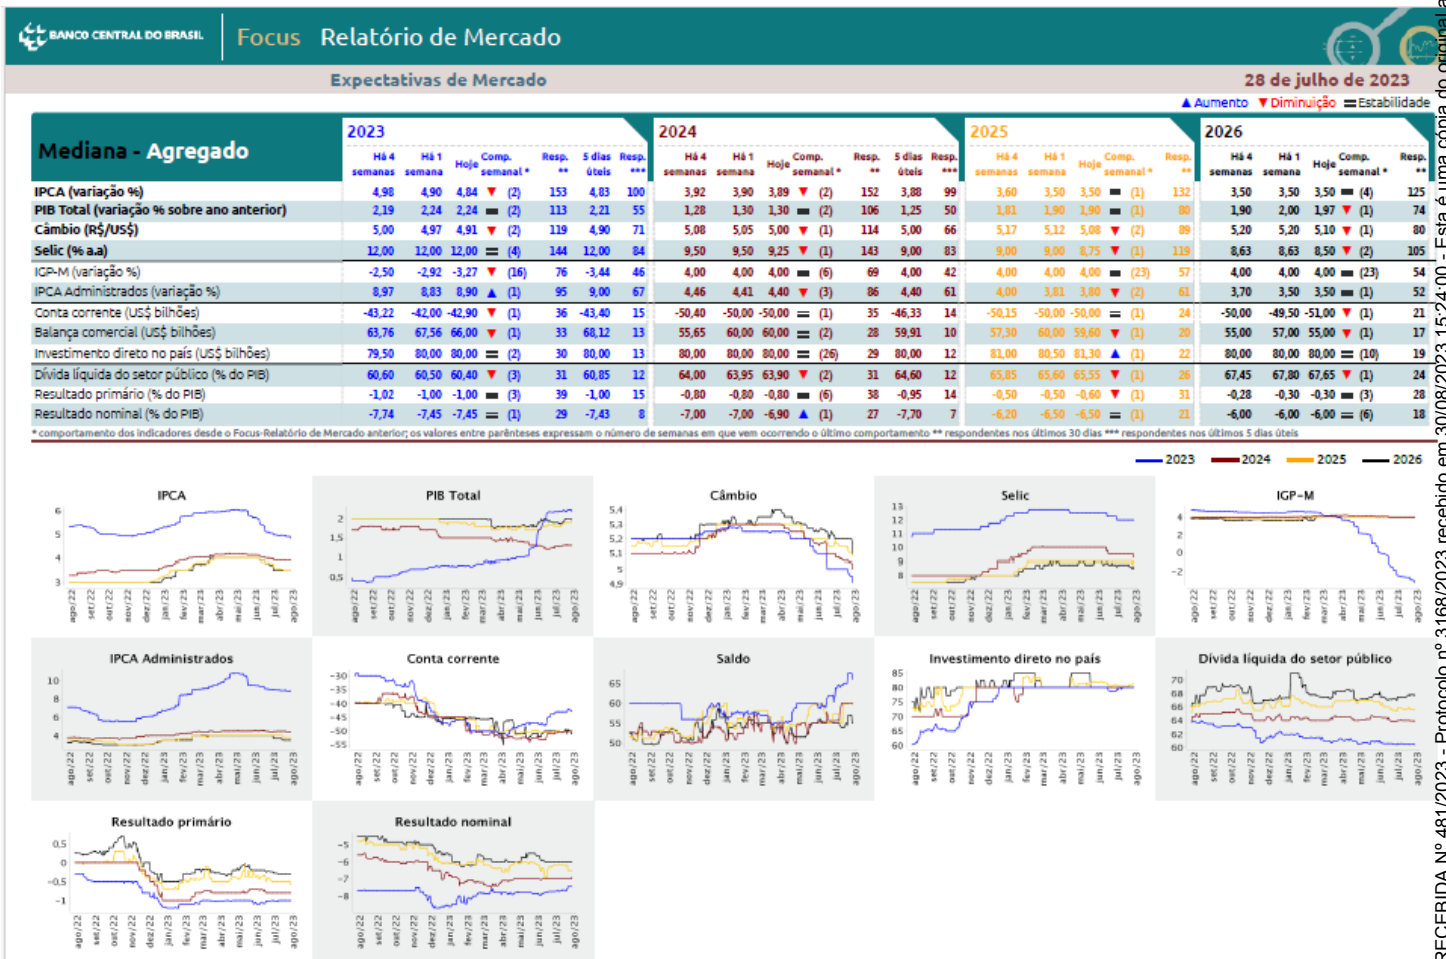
BANCO CENTRAL DO BRASIL Focus Relatório de Mercado

Expectativas de Mercado 28 de julho de 2023

▲Aumento ▼Diminuição ═Estabilidade

| Mediana - Agregado | 2023 Há 4 semanas | Há 1 semana | Hoje | Comp. semanal * | Resp. ** | 5 dias úteis | Resp. *** | 2024 Há 4 semanas | Há 1 semana | Hoje | Comp. semanal * | Resp. ** | 5 dias úteis | Resp. *** | 2025 Há 4 semanas | Há 1 semana | Hoje | Comp. semanal * | Resp. ** | 2026 Há 4 semanas | Há 1 semana | Hoje | Comp. semanal * | Resp. ** |
|---|---|---|---|---|---|---|---|---|---|---|---|---|---|---|---|---|---|---|---|---|---|---|---|---|
| IPCA (variação %) | 4,98 | 4,90 | 4,84 | ▼ (2) | 153 | 4,83 | 100 | 3,92 | 3,90 | 3,89 | ▼ (2) | 152 | 3,88 | 99 | 3,60 | 3,50 | 3,50 | ═ (1) | 132 | 3,50 | 3,50 | 3,50 | ═ (4) | 125 |
| PIB Total (variação % sobre ano anterior) | 2,19 | 2,24 | 2,24 | ═ (2) | 113 | 2,21 | 55 | 1,28 | 1,30 | 1,30 | ═ (2) | 106 | 1,25 | 50 | 1,81 | 1,90 | 1,90 | ═ (1) | 80 | 1,90 | 2,00 | 1,97 | ▼ (1) | 74 |
| Câmbio (R$/US$) | 5,00 | 4,97 | 4,91 | ▼ (2) | 119 | 4,90 | 71 | 5,08 | 5,05 | 5,00 | ▼ (1) | 114 | 5,00 | 66 | 5,17 | 5,12 | 5,08 | ▼ (2) | 89 | 5,20 | 5,20 | 5,10 | ▼ (1) | 80 |
| Selic (% a.a) | 12,00 | 12,00 | 12,00 | ═ (4) | 144 | 12,00 | 84 | 9,50 | 9,50 | 9,25 | ▼ (1) | 143 | 9,00 | 83 | 9,00 | 9,00 | 8,75 | ▼ (1) | 119 | 8,63 | 8,63 | 8,50 | ▼ (2) | 105 |
| IGP-M (variação %) | -2,50 | -2,92 | -3,27 | ▼ (16) | 76 | -3,44 | 46 | 4,00 | 4,00 | 4,00 | ═ (6) | 69 | 4,00 | 42 | 4,00 | 4,00 | 4,00 | ═ (23) | 57 | 4,00 | 4,00 | 4,00 | ═ (23) | 54 |
| IPCA Administrados (variação %) | 8,97 | 8,83 | 8,90 | ▲ (1) | 95 | 9,00 | 67 | 4,46 | 4,41 | 4,40 | ▼ (3) | 86 | 4,40 | 61 | 4,00 | 3,81 | 3,80 | ▼ (2) | 61 | 3,70 | 3,50 | 3,50 | ═ (1) | 52 |
| Conta corrente (US$ bilhões) | -43,22 | -42,00 | -42,90 | ▼ (1) | 36 | -43,40 | 15 | -50,40 | -50,00 | -50,00 | ═ (2) | 35 | -46,33 | 14 | -50,15 | -50,00 | -50,00 | ═ (1) | 24 | -50,00 | -49,50 | -51,00 | ▼ (1) | 21 |
| Balança comercial (US$ bilhões) | 63,76 | 67,56 | 66,00 | ▼ (1) | 33 | 68,12 | 13 | 55,65 | 60,00 | 60,00 | ═ (2) | 28 | 59,91 | 10 | 57,30 | 60,00 | 59,60 | ▼ (1) | 20 | 55,00 | 57,00 | 55,00 | ▼ (1) | 17 |
| Investimento direto no país (US$ bilhões) | 79,50 | 80,00 | 80,00 | ═ (2) | 30 | 80,00 | 13 | 80,00 | 80,00 | 80,00 | ═ (26) | 29 | 80,00 | 12 | 81,00 | 80,50 | 81,30 | ▲ (1) | 22 | 80,00 | 80,00 | 80,00 | ═ (10) | 19 |
| Dívida líquida do setor público (% do PIB) | 60,60 | 60,50 | 60,40 | ▼ (3) | 31 | 60,85 | 12 | 64,00 | 63,95 | 63,90 | ▼ (2) | 31 | 64,60 | 12 | 65,85 | 65,60 | 65,55 | ▼ (1) | 26 | 67,45 | 67,80 | 67,65 | ▼ (1) | 24 |
| Resultado primário (% do PIB) | -1,02 | -1,00 | -1,00 | ═ (3) | 39 | -1,00 | 15 | -0,80 | -0,80 | -0,80 | ═ (6) | 38 | -0,95 | 14 | -0,50 | -0,50 | -0,60 | ▼ (1) | 31 | -0,28 | -0,30 | -0,30 | ═ (3) | 28 |
| Resultado nominal (% do PIB) | -7,74 | -7,45 | -7,45 | ═ (1) | 29 | -7,43 | 8 | -7,00 | -7,00 | -6,90 | ▲ (1) | 27 | -7,70 | 7 | -6,20 | -6,50 | -6,50 | ═ (1) | 21 | -6,00 | -6,00 | -6,00 | ═ (6) | 18 |

* comportamento dos indicadores desde o Focus-Relatório de Mercado anterior; os valores entre parênteses expressam o número de semanas em que vem ocorrendo o último comportamento ** respondentes nos últimos 30 dias *** respondentes nos últimos 5 dias úteis

2023 2024 2025 2026

IPCA
PIB Total
Câmbio
Selic
IGP-M
IPCA Administrados
Conta corrente
Saldo
Investimento direto no país
Dívida líquida do setor público
Resultado primário
Resultado nominal

ago/22 set/22 out/22 nov/22 dez/22 jan/23 fev/23 mar/23 abr/23 mai/23 jun/23 jul/23 ago/23

RECEBIDA Nº 481/2023 - Protocolo nº 3168/2023 recebido em 30/08/2023 15:24:00 - Esta é uma cópia do original a